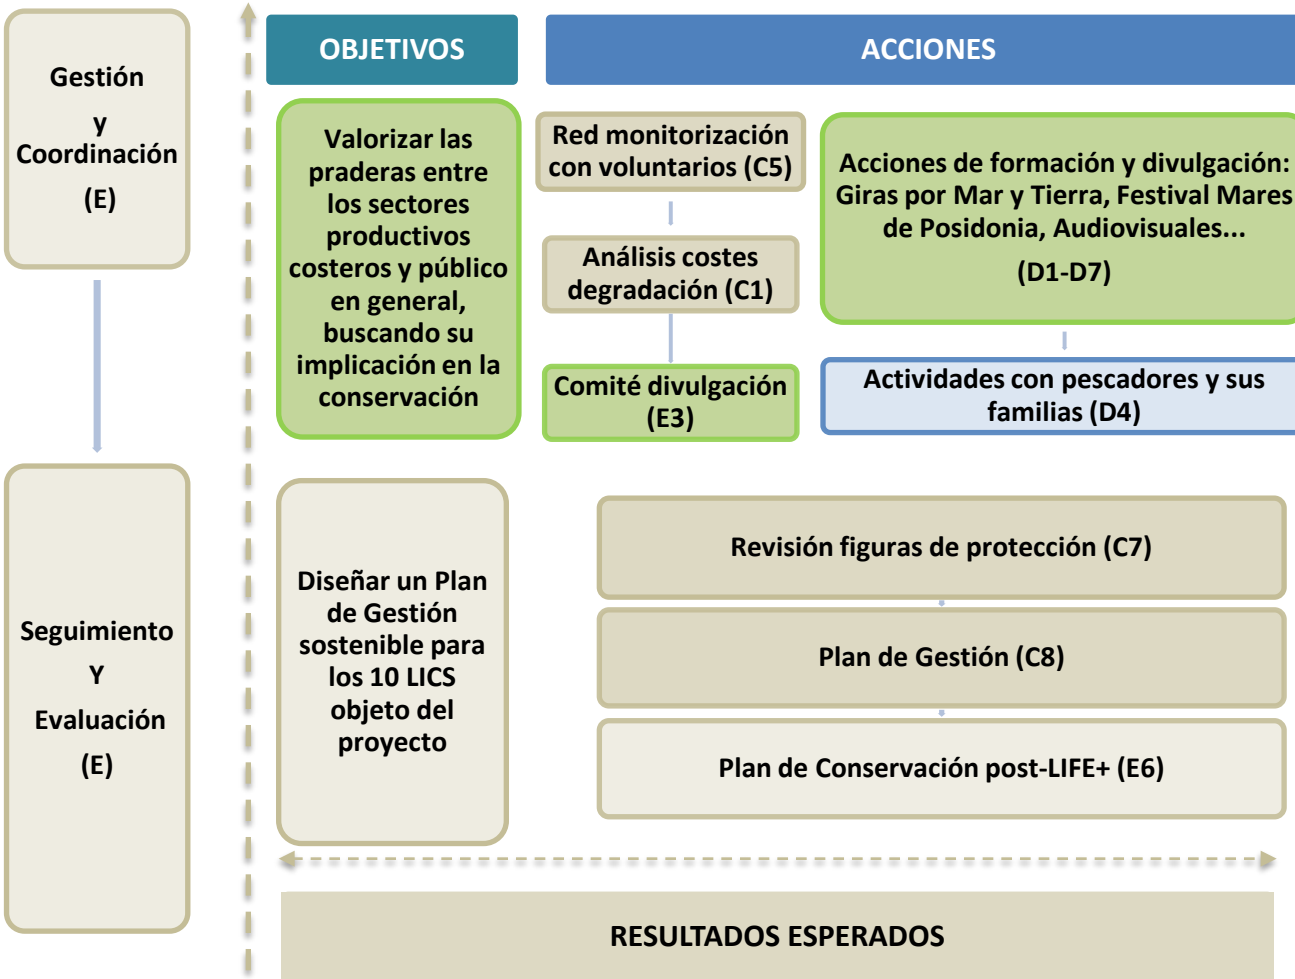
Gestión y Coordinación (E)

Seguimiento Y Evaluación (E)

OBJETIVOS

ACCIONES

Valorizar las praderas entre los sectores productivos costeros y público en general, buscando su implicación en la conservación

Red monitorización con voluntarios (C5)

Análisis costes degradación (C1)

Comité divulgación (E3)

Acciones de formación y divulgación: Giras por Mar y Tierra, Festival Mares de Posidonia, Audiovisuales...
(D1-D7)

Actividades con pescadores y sus familias (D4)

Diseñar un Plan de Gestión sostenible para los 10 LICS objeto del proyecto

Revisión figuras de protección (C7)

Plan de Gestión (C8)

Plan de Conservación post-LIFE+ (E6)

RESULTADOS ESPERADOS